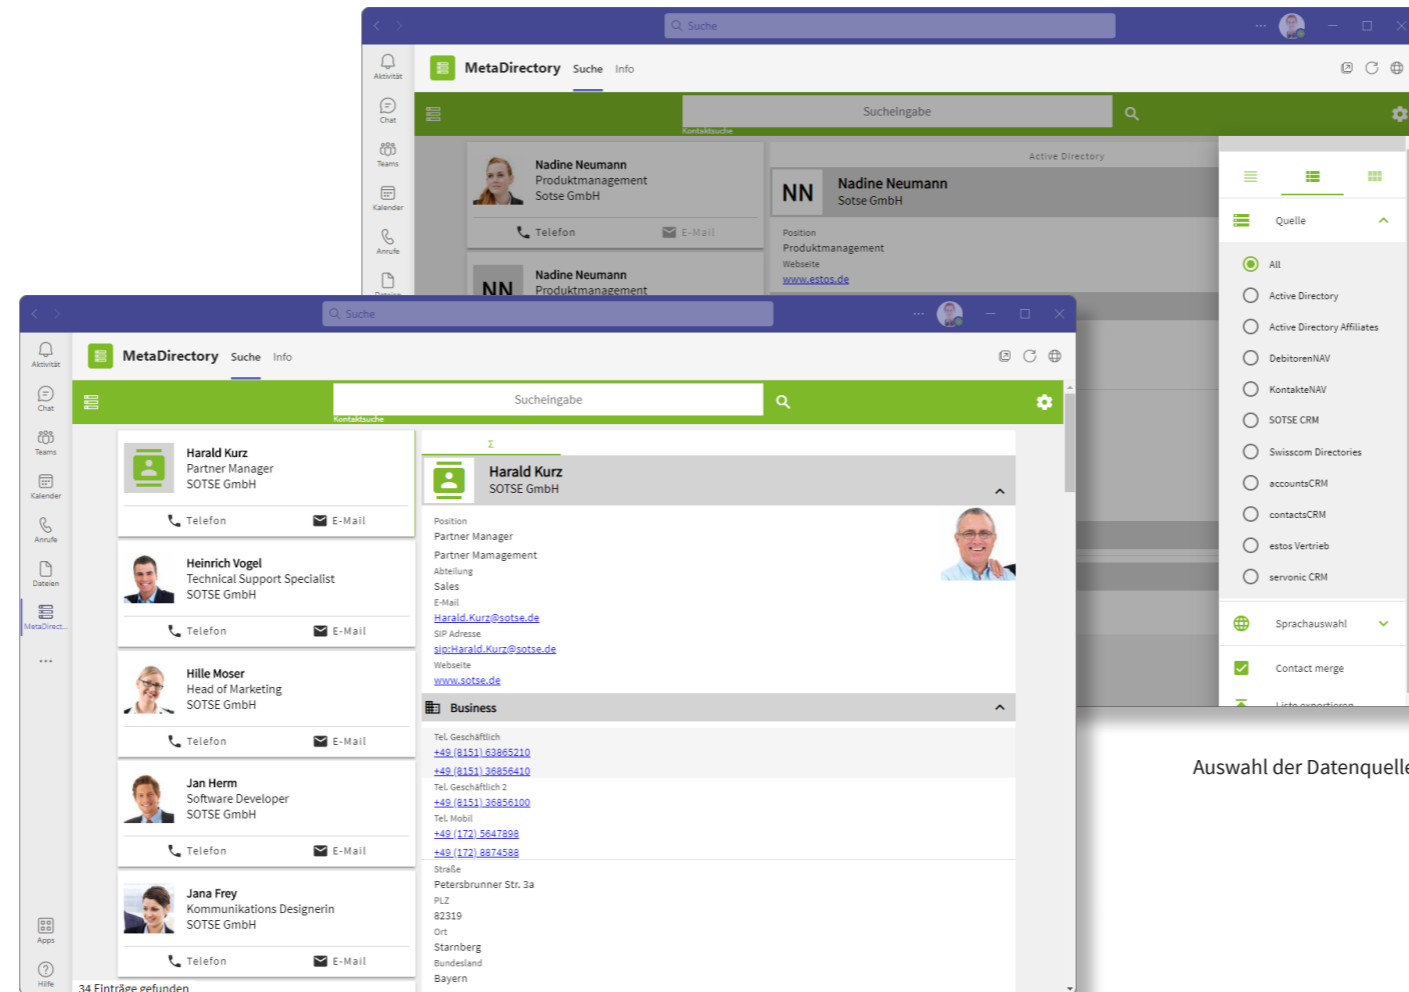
Suche

Aktivität
Chat
Teams
Kalender
Anrufe
Dateien

MetaDirectory Suche Info

Sucheingabe
Kontaktsuche

Nadine Neumann
Produktmanagement
Sotse GmbH
Telefon E-Mail

Nadine Neumann
Produktmanagement

Active Directory
NN Nadine Neumann
Sotse GmbH
Position
Produktmanagement
Webseite
www.estos.de

Quelle
All
Active Directory
Active Directory Affiliates
DebitorenNAV
KontakteNAV
SOTSE CRM
Swisscom Directories
accountsCRM
contactsCRM
estos Vertrieb
servonic CRM
Sprachauswahl
Contact merge
Liste exportieren

Auswahl der Datenquelle

Suche

Aktivität
Chat
Teams
Kalender
Anrufe
Dateien
MetaDirect...
...
Apps
Hilfe

MetaDirectory Suche Info

Sucheingabe
Kontaktsuche

Harald Kurz
Partner Manager
SOTSE GmbH
Telefon E-Mail

Heinrich Vogel
Technical Support Specialist
SOTSE GmbH
Telefon E-Mail

Hille Moser
Head of Marketing
SOTSE GmbH
Telefon E-Mail

Jan Herm
Software Developer
SOTSE GmbH
Telefon E-Mail

Jana Frey
Kommunikations Designerin
SOTSE GmbH
Telefon E-Mail

34 Einträge gefunden

Σ
Harald Kurz
SOTSE GmbH
Position
Partner Manager
Partner Mamagement
Abteilung
Sales
E-Mail
Harald.Kurz@sotse.de
SIP Adresse
sip:Harald.Kurz@sotse.de
Webseite
www.sotse.de
Business
Tel. Geschäftlich
+49 (8151) 63865210
+49 (8151) 36856410
Tel. Geschäftlich 2
+49 (8151) 36856100
Tel. Mobil
+49 (172) 5647898
+49 (172) 8874588
Straße
Petersbrunner Str. 3a
PLZ
82319
Ort
Starnberg
Bundesland
Bayern